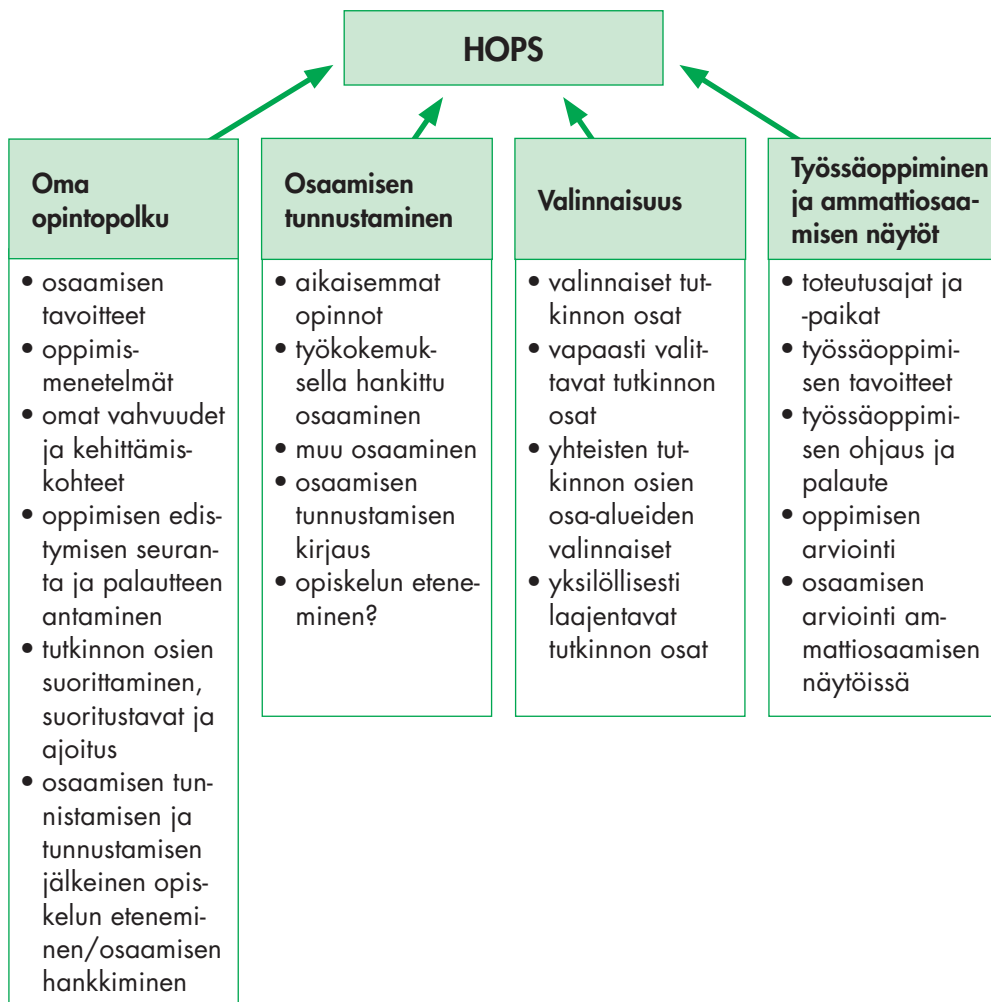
HOPS

Oma opintopolku
• osaamisen tavoitteet
• oppimismenetelmät
• omat vahvuudet ja kehittämiskohteet
• oppimisen edistymisen seuranta ja palautteen antaminen
• tutkinnon osien suorittaminen, suoritustavat ja ajoitus
• osaamisen tunnistamisen ja tunnustamisen jälkeinen opiskelun eteneminen/osaamisen hankkiminen

Osaamisen tunnustaminen
• aikaisemmat opinnot
• työkokemuksella hankittu osaaminen
• muu osaaminen
• osaamisen tunnustamisen kirjaus
• opiskelun eteneminen?

Valinnaisuus
• valinnaiset tutkinnon osat
• vapaasti valittavat tutkinnon osat
• yhteisten tutkinnon osien osa-alueiden valinnaiset
• yksilöllisesti laajentavat tutkinnon osat

Työssäoppiminen ja ammattiosaamisen näytöt
• toteutusajat ja -paikat
• työssäoppimisen tavoitteet
• työssäoppimisen ohjaus ja palaute
• oppimisen arviointi
• osaamisen arviointi ammattiosaamisen näytöissä